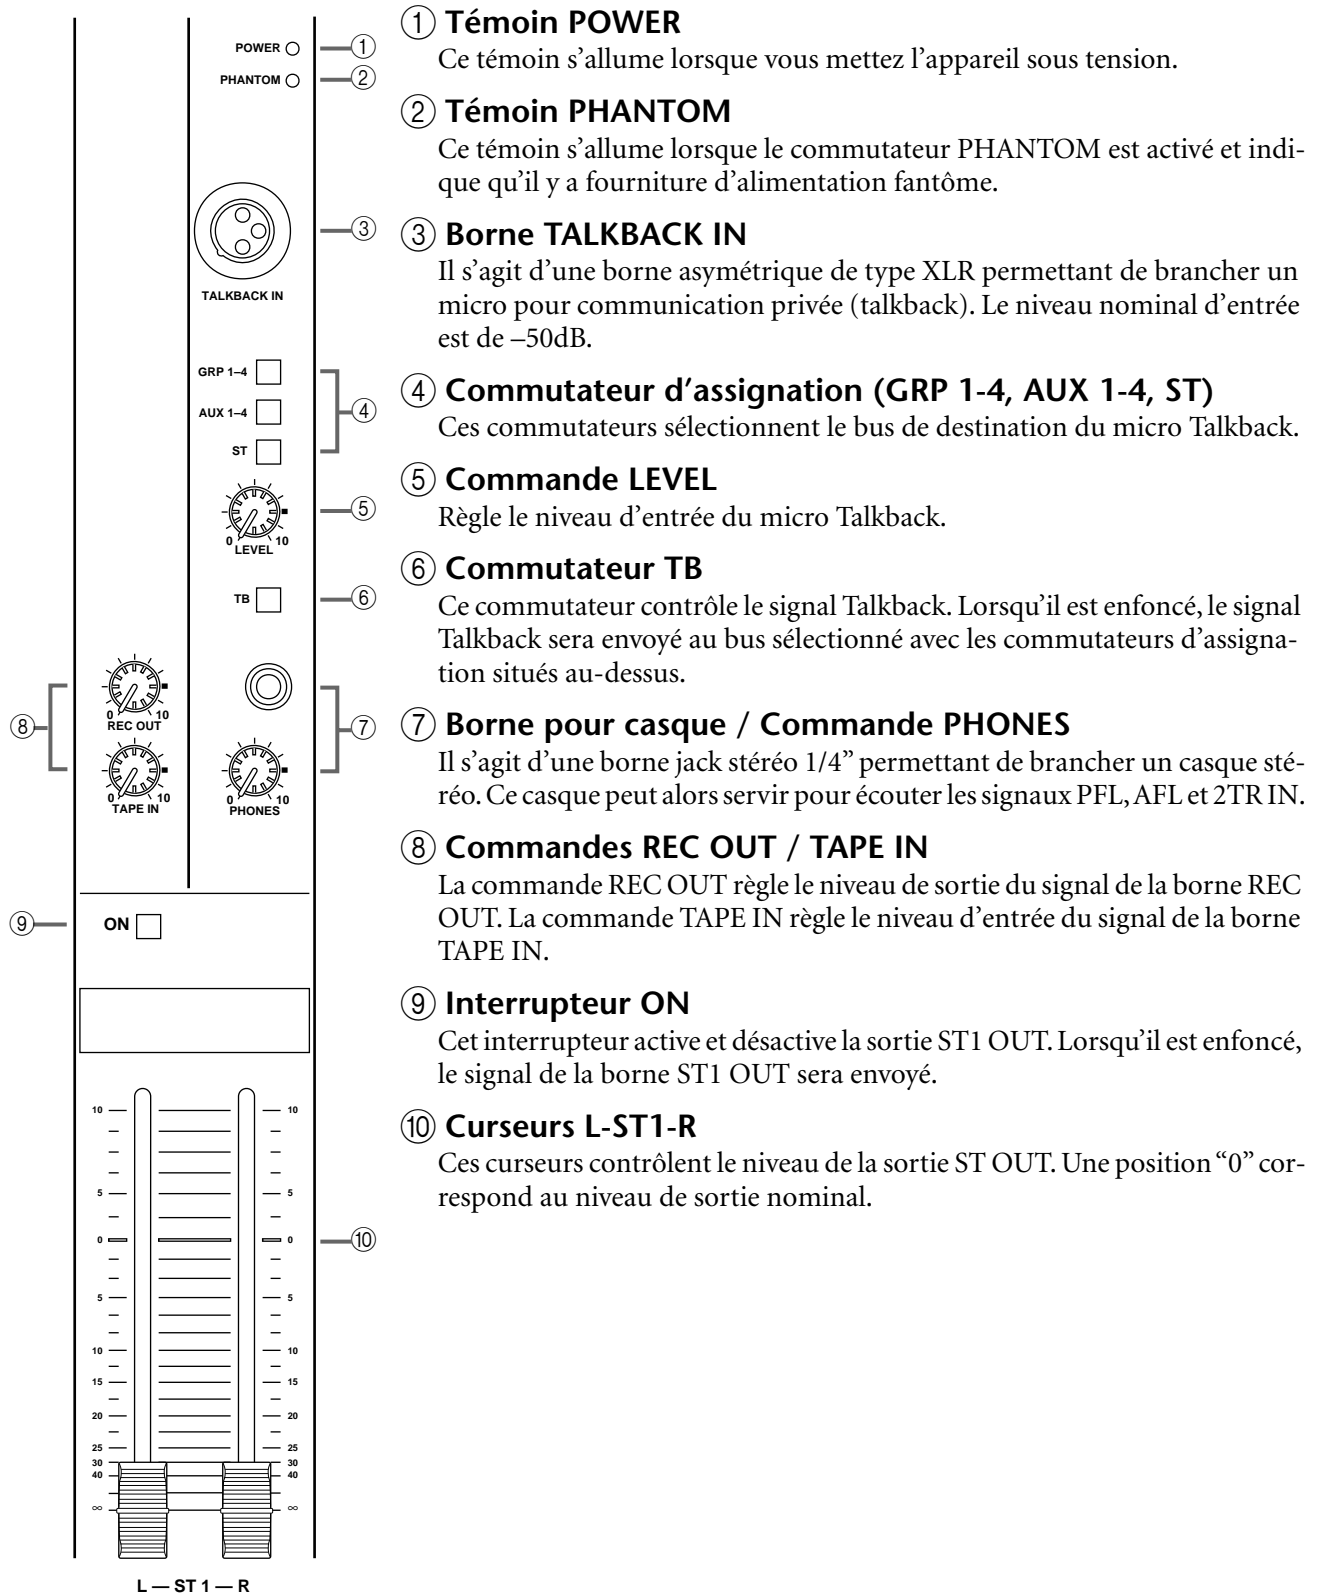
POWER ① 
PHANTOM ②

③

TALKBACK IN

GRP 1–4
AUX 1–4 ④
ST

⑤
0 LEVEL 10

TB ⑥

⑧ 0 REC OUT 10
0 TAPE IN 10

⑦
0 PHONES 10

⑨ ON

10 10
5 5
0 0 ⑩
5 5
10 10
15 15
20 20
25 25
30 30
40 40
∞ ∞

L — ST 1 — R

① Témoin POWER
Ce témoin s'allume lorsque vous mettez l'appareil sous tension.

② Témoin PHANTOM
Ce témoin s'allume lorsque le commutateur PHANTOM est activé et indique qu'il y a fourniture d'alimentation fantôme.

③ Borne TALKBACK IN
Il s'agit d'une borne asymétrique de type XLR permettant de brancher un micro pour communication privée (talkback). Le niveau nominal d'entrée est de –50dB.

④ Commutateur d'assignation (GRP 1-4, AUX 1-4, ST)
Ces commutateurs sélectionnent le bus de destination du micro Talkback.

⑤ Commande LEVEL
Règle le niveau d'entrée du micro Talkback.

⑥ Commutateur TB
Ce commutateur contrôle le signal Talkback. Lorsqu'il est enfoncé, le signal Talkback sera envoyé au bus sélectionné avec les commutateurs d'assignation situés au-dessus.

⑦ Borne pour casque / Commande PHONES
Il s'agit d'une borne jack stéréo 1/4" permettant de brancher un casque stéréo. Ce casque peut alors servir pour écouter les signaux PFL, AFL et 2TR IN.

⑧ Commandes REC OUT / TAPE IN
La commande REC OUT règle le niveau de sortie du signal de la borne REC OUT. La commande TAPE IN règle le niveau d'entrée du signal de la borne TAPE IN.

⑨ Interrupteur ON
Cet interrupteur active et désactive la sortie ST1 OUT. Lorsqu'il est enfoncé, le signal de la borne ST1 OUT sera envoyé.

⑩ Curseurs L-ST1-R
Ces curseurs contrôlent le niveau de la sortie ST OUT. Une position "0" correspond au niveau de sortie nominal.